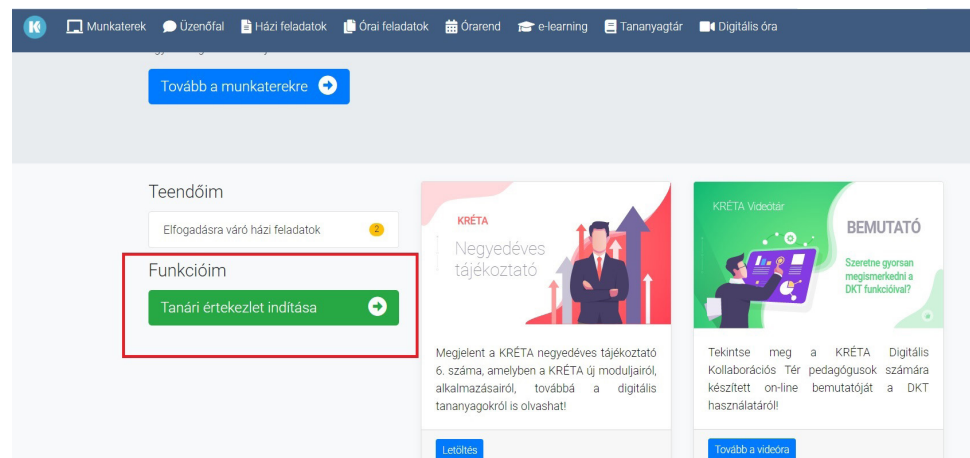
K Munkaterek Üzenőfal Házi feladatok Órai feladatok Órarend e-learning Tananyagtár Digitális óra

Tovább a munkaterekre

Teendőim

Elfogadásra váró házi feladatok 2

Funkcióim

Tanári értekezlet indítása

KRÉTA

Negyedéves tájékoztató

Megjelent a KRÉTA negyedéves tájékoztató 6. száma, amelyben a KRÉTA új moduljairól, alkalmazásairól, továbbá a digitális tananyagokról is olvashat!

Letöltés

KRÉTA Videotár

BEMUTATÓ

Szeretne gyorsan megismerkedni a DKT funkcióival?

Tekintse meg a KRÉTA Digitális Kollaborációs Tér pedagógusok számára készített on-line bemutatóját a DKT használatáról!

Tovább a videóra